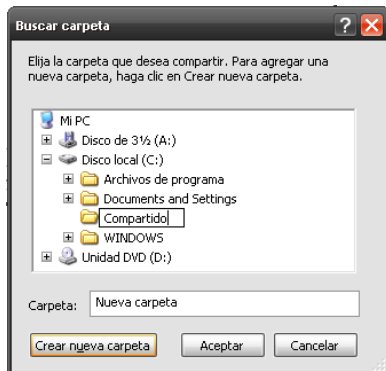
Buscar carpeta

Elija la carpeta que desea compartir. Para agregar una nueva carpeta, haga clic en Crear nueva carpeta.

Mi PC
Disco de 3½ (A:)
Disco local (C:)
Archivos de programa
Documents and Settings
Compartido
WINDOWS
Unidad DVD (D:)

Carpeta: Nueva carpeta

Crear nueva carpeta
Aceptar
Cancelar